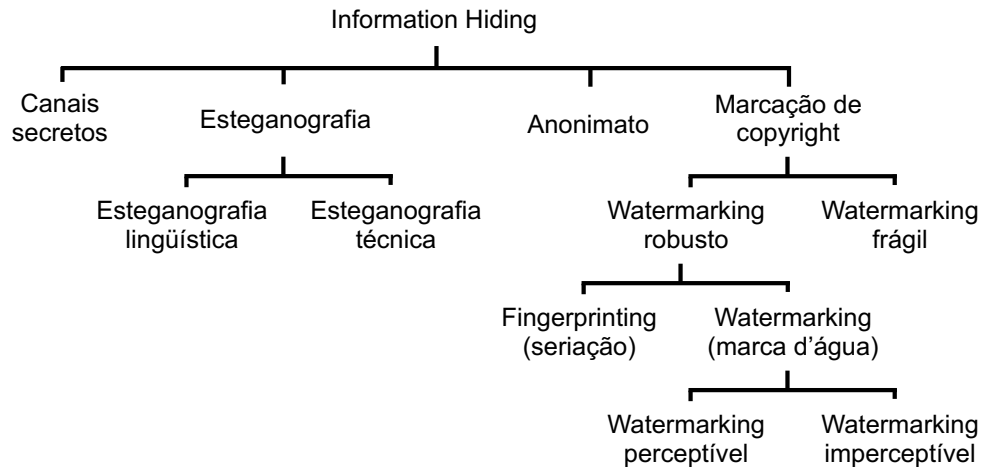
Information Hiding

Canais secretos

Esteganografia

Anonimato

Marcação de copyright

Esteganografia lingüística

Esteganografia técnica

Watermarking robusto

Watermarking frágil

Fingerprinting (seriação)

Watermarking (marca d'água)

Watermarking perceptível

Watermarking imperceptível